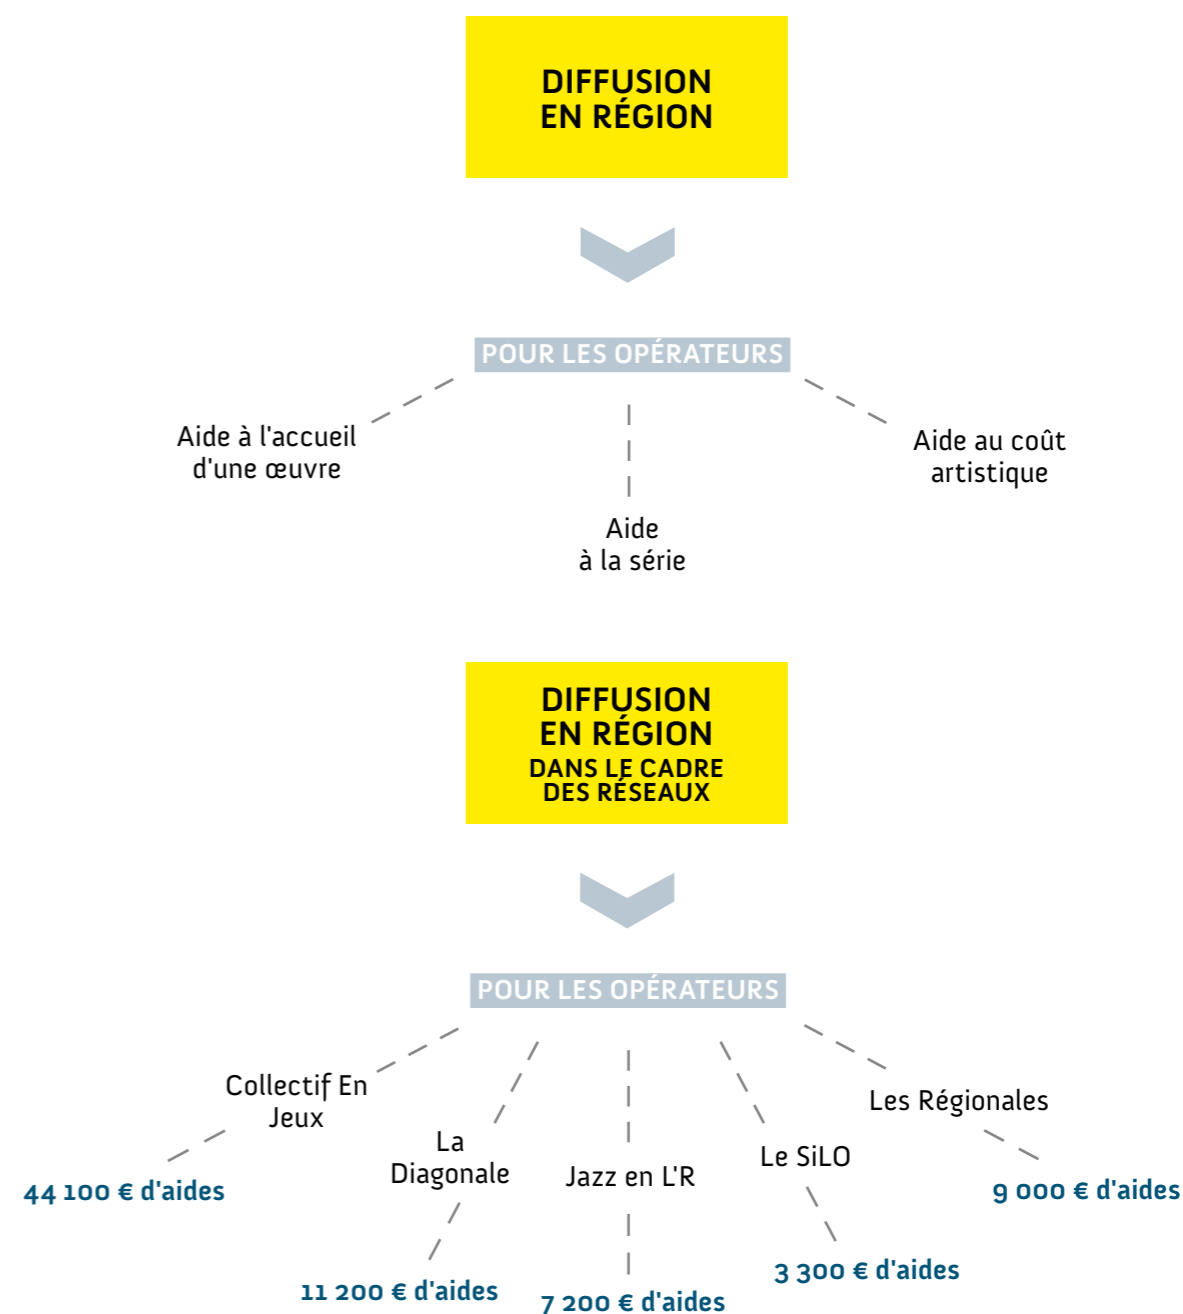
DIFFUSION EN RÉGION

POUR LES OPÉRATEURS

Aide à l'accueil d'une œuvre

Aide au coût artistique

Aide à la série

DIFFUSION EN RÉGION DANS LE CADRE DES RÉSEAUX

POUR LES OPÉRATEURS

Collectif En Jeux

44 100 € d'aides

La Diagonale

11 200 € d'aides

Jazz en L'R

7 200 € d'aides

Le SiLO

3 300 € d'aides

Les Régionales

9 000 € d'aides